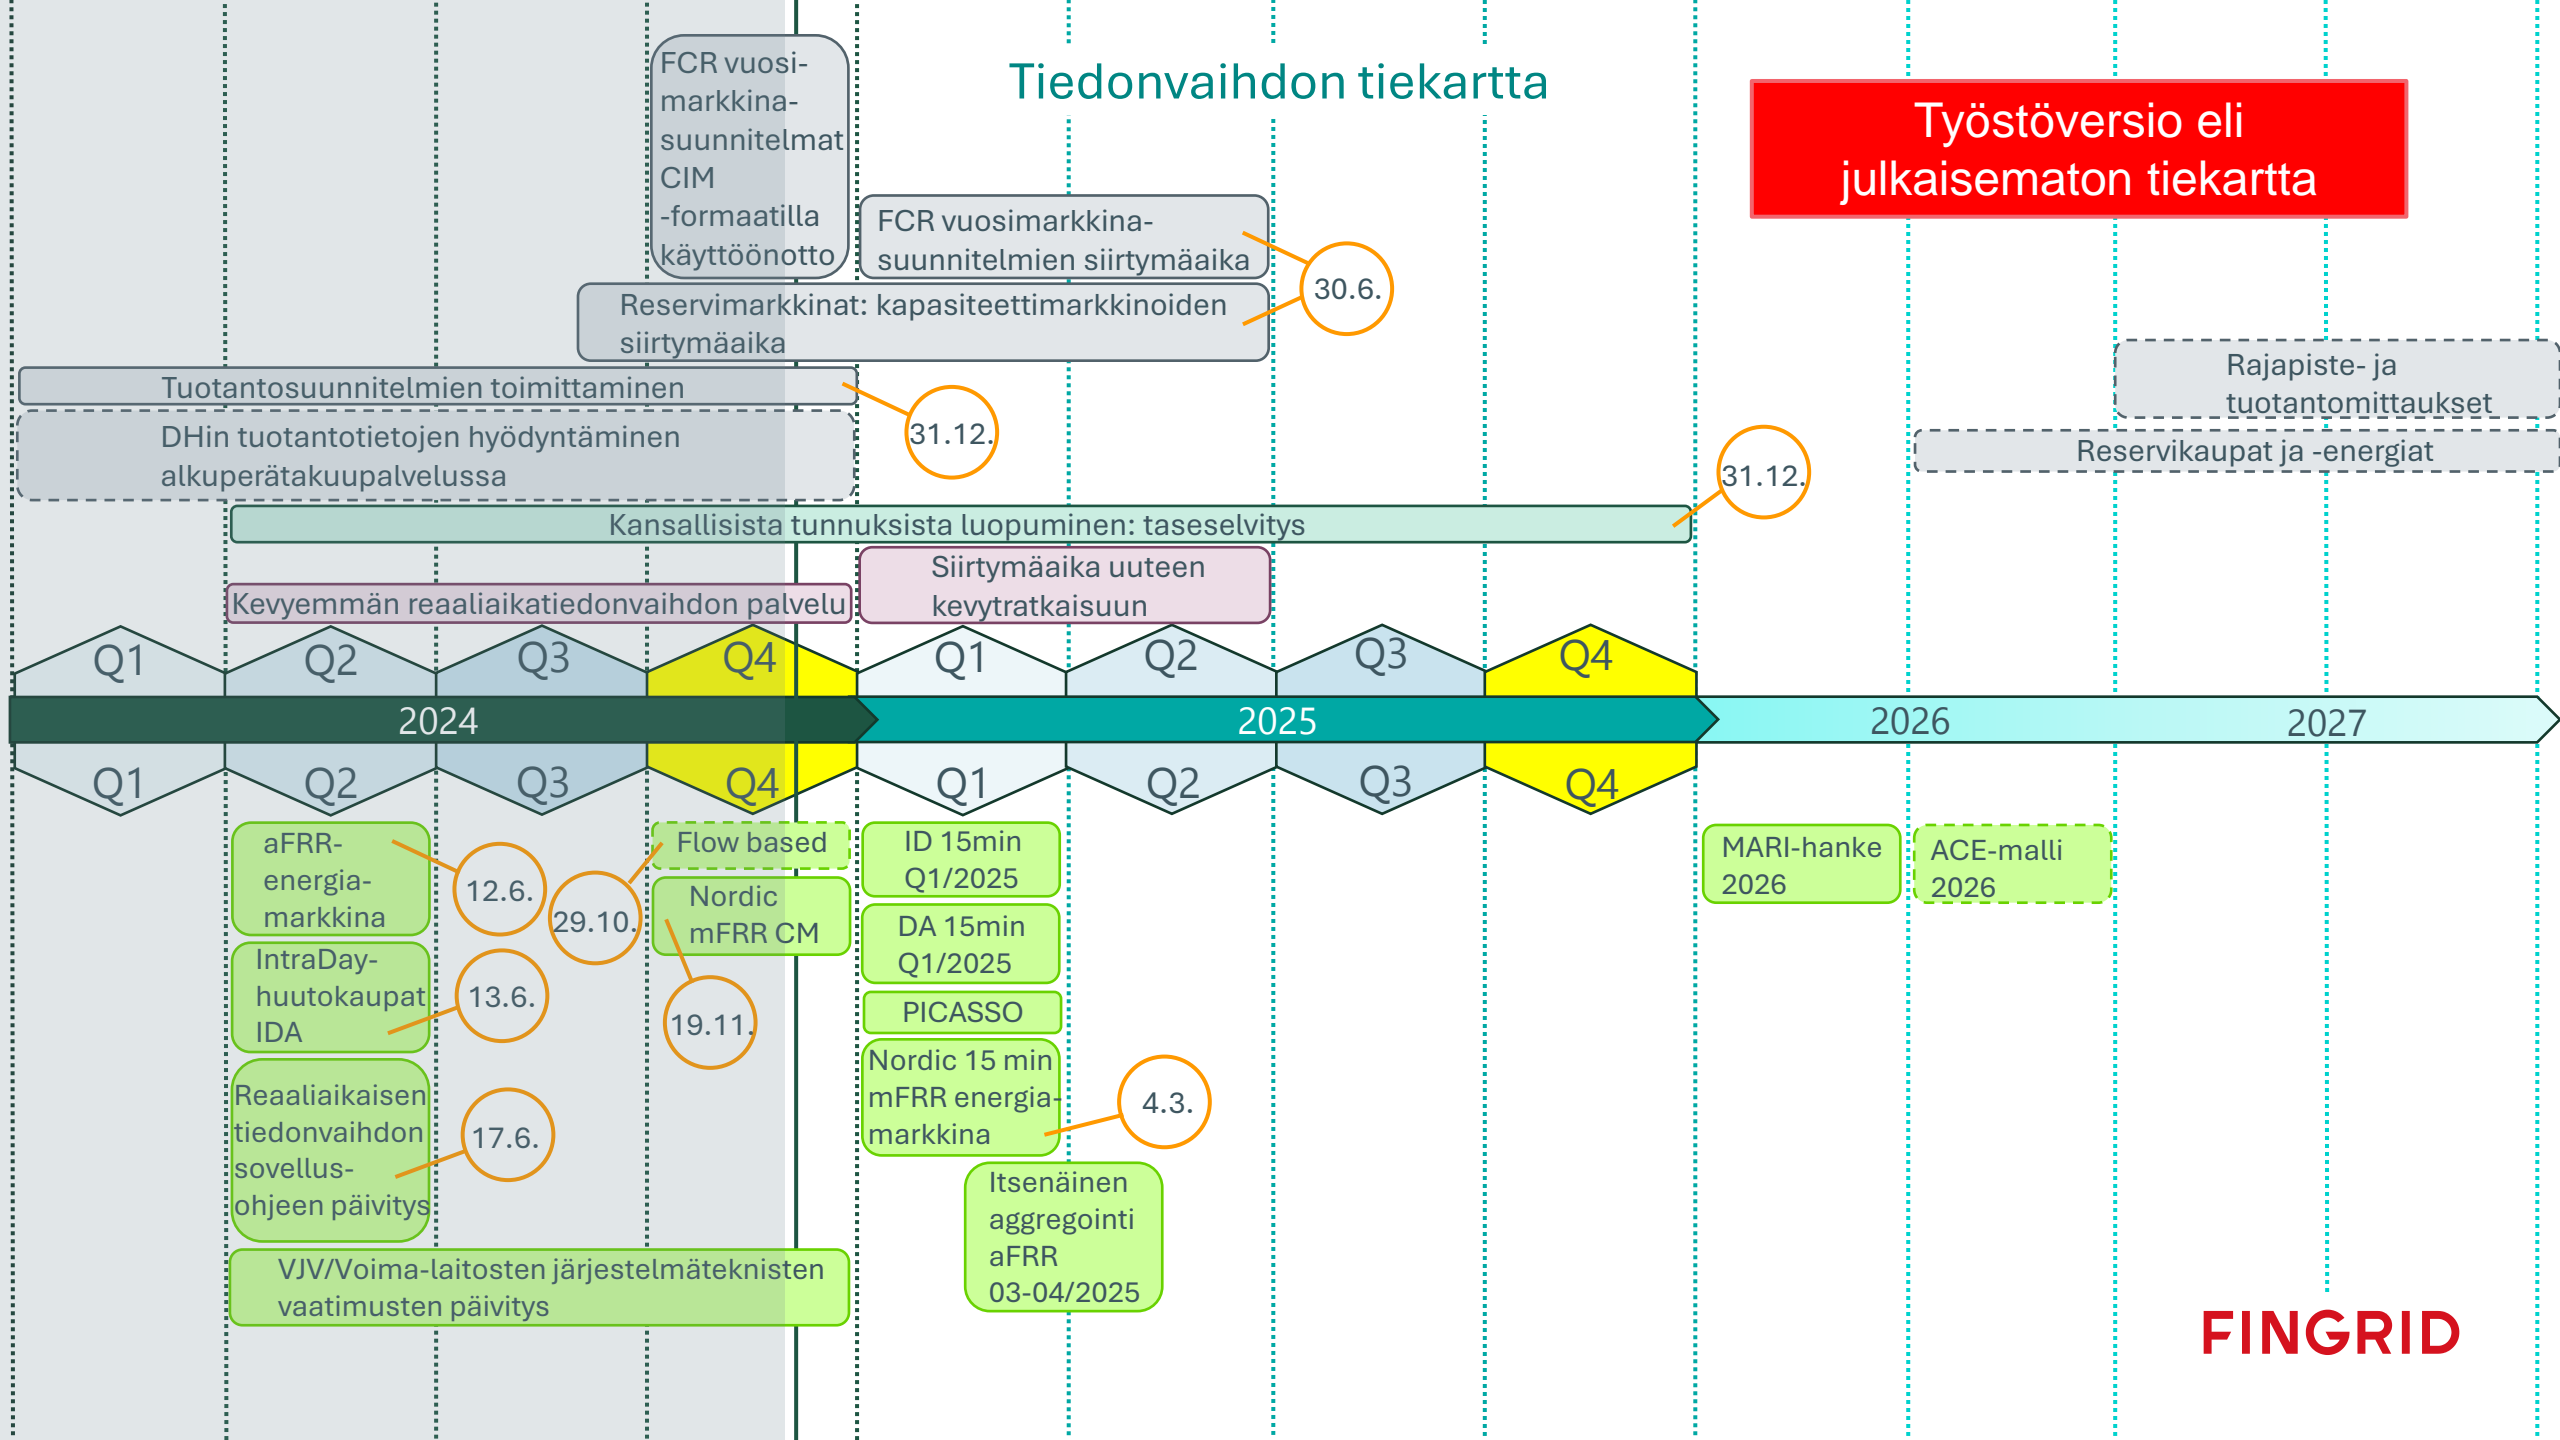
Tiedonvaihdon tiekartta

Työstöversio eli julkaisematon tiekartta

FCR vuosimarkkinasuunnitelmat CIM -formaatilla käyttöönotto

FCR vuosimarkkinasuunnitelmien siirtymäaika

30.6.

Reservimarkkinat: kapasiteettimarkkinoiden siirtymäaika

Tuotantosuunnitelmien toimittaminen

31.12.

DHin tuotantotietojen hyödyntäminen alkuperätakuupalvelussa

Rajapiste- ja tuotantomittaukset

Reservikaupat ja -energiat

31.12.

Kansallisista tunnuksista luopuminen: taseselvitys

Siirtymäaika uuteen kevytratkaisuun

Kevyemmän reaaliaikatiedonvaihdon palvelu

Q1 Q2 Q3 Q4 Q1 Q2 Q3 Q4

2024 2025 2026 2027

Q1 Q2 Q3 Q4 Q1 Q2 Q3 Q4

aFRR-energiamarkkina

12.6.

29.10.

Flow based

Nordic mFRR CM

ID 15min Q1/2025

DA 15min Q1/2025

PICASSO

MARI-hanke 2026

ACE-malli 2026

IntraDay-huutokaupat IDA

13.6.

19.11.

Nordic 15 min mFRR energiamarkkina

4.3.

Reaaliaikaisen tiedonvaihdon sovellusohjeen päivitys

17.6.

Itsenäinen aggregointi aFRR 03-04/2025

VJV/Voima-laitosten järjestelmäteknisten vaatimusten päivitys

FINGRID